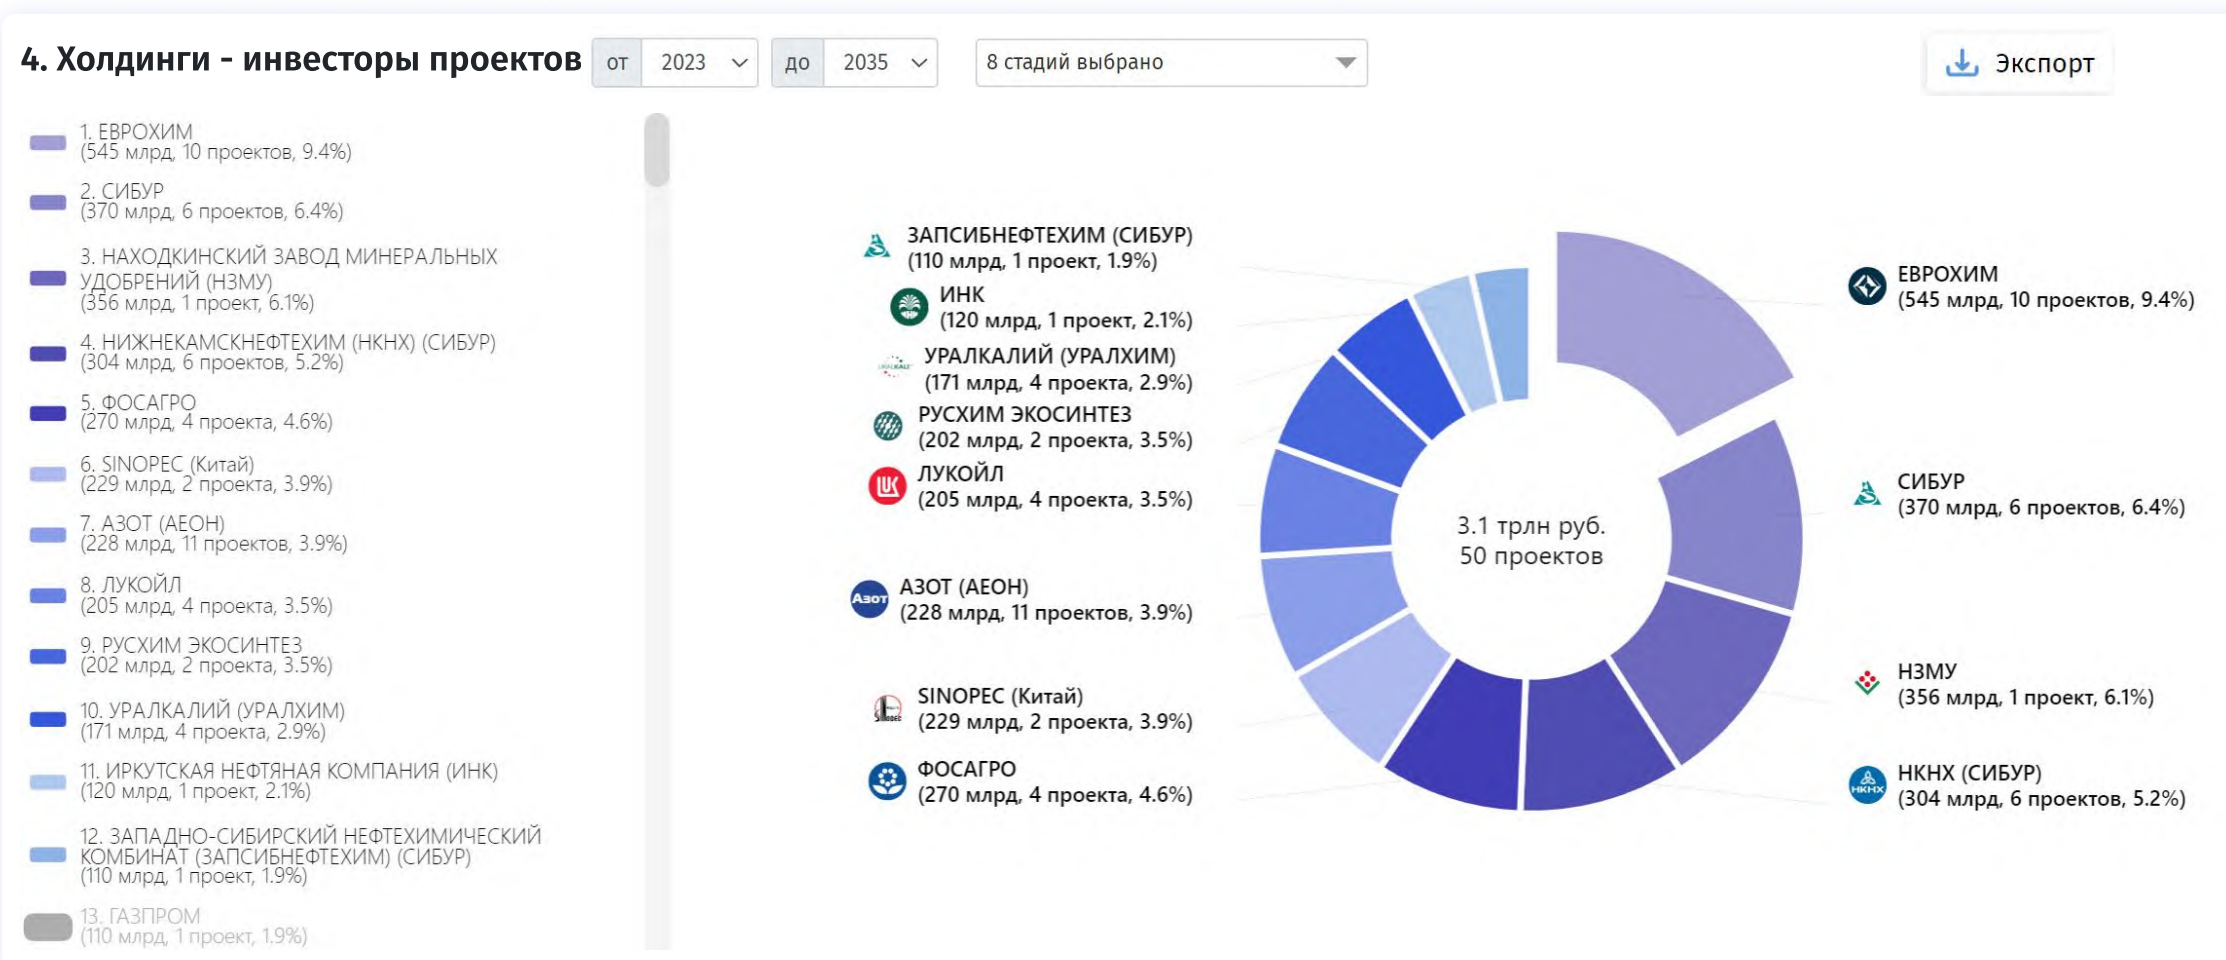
4. Холдинги - инвесторы проектов от 2023 до 2035 8 стадий выбрано Экспорт

1. ЕВРОХИМ
(545 млрд, 10 проектов, 9.4%)

2. СИБУР
(370 млрд, 6 проектов, 6.4%)

3. НАХОДКИНСКИЙ ЗАВОД МИНЕРАЛЬНЫХ УДОБРЕНИЙ (НЗМУ)
(356 млрд, 1 проект, 6.1%)

4. НИЖНЕКАМСКНЕФТЕХИМ (НКНХ) (СИБУР)
(304 млрд, 6 проектов, 5.2%)

5. ФОСАГРО
(270 млрд, 4 проекта, 4.6%)

6. SINOPEC (Китай)
(229 млрд, 2 проекта, 3.9%)

7. АЗОТ (АЕОН)
(228 млрд, 11 проектов, 3.9%)

8. ЛУКОЙЛ
(205 млрд, 4 проекта, 3.5%)

9. РУСХИМ ЭКОСИНТЕЗ
(202 млрд, 2 проекта, 3.5%)

10. УРАЛКАЛИЙ (УРАЛХИМ)
(171 млрд, 4 проекта, 2.9%)

11. ИРКУТСКАЯ НЕФТЯНАЯ КОМПАНИЯ (ИНК)
(120 млрд, 1 проект, 2.1%)

12. ЗАПАДНО-СИБИРСКИЙ НЕФТЕХИМИЧЕСКИЙ КОМБИНАТ (ЗАПСИБНЕФТЕХИМ) (СИБУР)
(110 млрд, 1 проект, 1.9%)

13. ГАЗПРОМ
(110 млрд, 1 проект, 1.9%)

ЗАПСИБНЕФТЕХИМ (СИБУР)
(110 млрд, 1 проект, 1.9%)

ИНК
(120 млрд, 1 проект, 2.1%)

УРАЛКАЛИЙ (УРАЛХИМ)
(171 млрд, 4 проекта, 2.9%)

РУСХИМ ЭКОСИНТЕЗ
(202 млрд, 2 проекта, 3.5%)

ЛУКОЙЛ
(205 млрд, 4 проекта, 3.5%)

АЗОТ (АЕОН)
(228 млрд, 11 проектов, 3.9%)

SINOPEC (Китай)
(229 млрд, 2 проекта, 3.9%)

ФОСАГРО
(270 млрд, 4 проекта, 4.6%)

3.1 трлн руб.
50 проектов

ЕВРОХИМ
(545 млрд, 10 проектов, 9.4%)

СИБУР
(370 млрд, 6 проектов, 6.4%)

НЗМУ
(356 млрд, 1 проект, 6.1%)

НКНХ (СИБУР)
(304 млрд, 6 проектов, 5.2%)